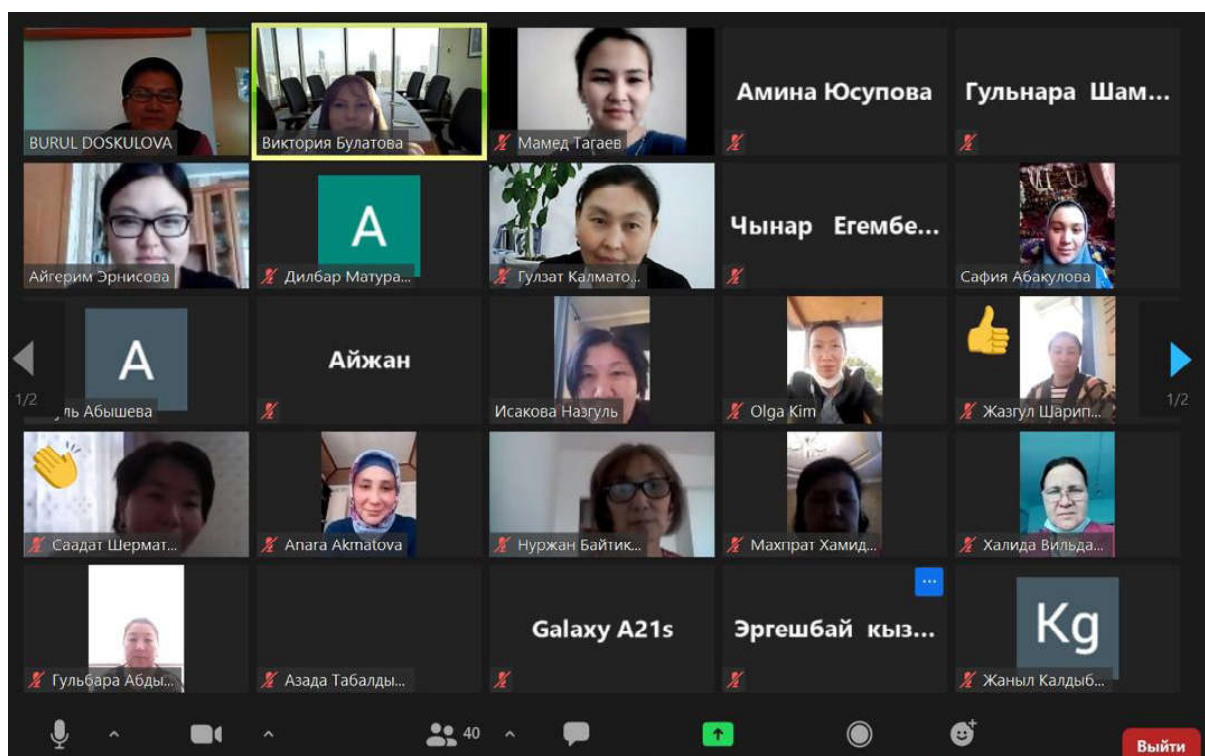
BURUL DOSKULOVA
Виктория Булатова
Мамед Тагаев
Амина Юсупова
Гульнара Шам...
Айгерим Эрнисова
A
Дилбар Матура...
Гулзат Калмато...
Чынар Егембе...
Сафия Абакулова
A
1/2
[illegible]ль Абышева
Айжан
Исакова Назгуль
Olga Kim
Жазгул Шарип...
1/2
Саадат Шермат...
Anara Akmatova
Нуржан Байтик...
Махпрат Хамид...
Халида Вильда...
Гульбара Абды...
Азада Табалды...
Galaxy A21s
Эргешбай кыз...
Kg
Жаныл Калдыб...
40
Выйти